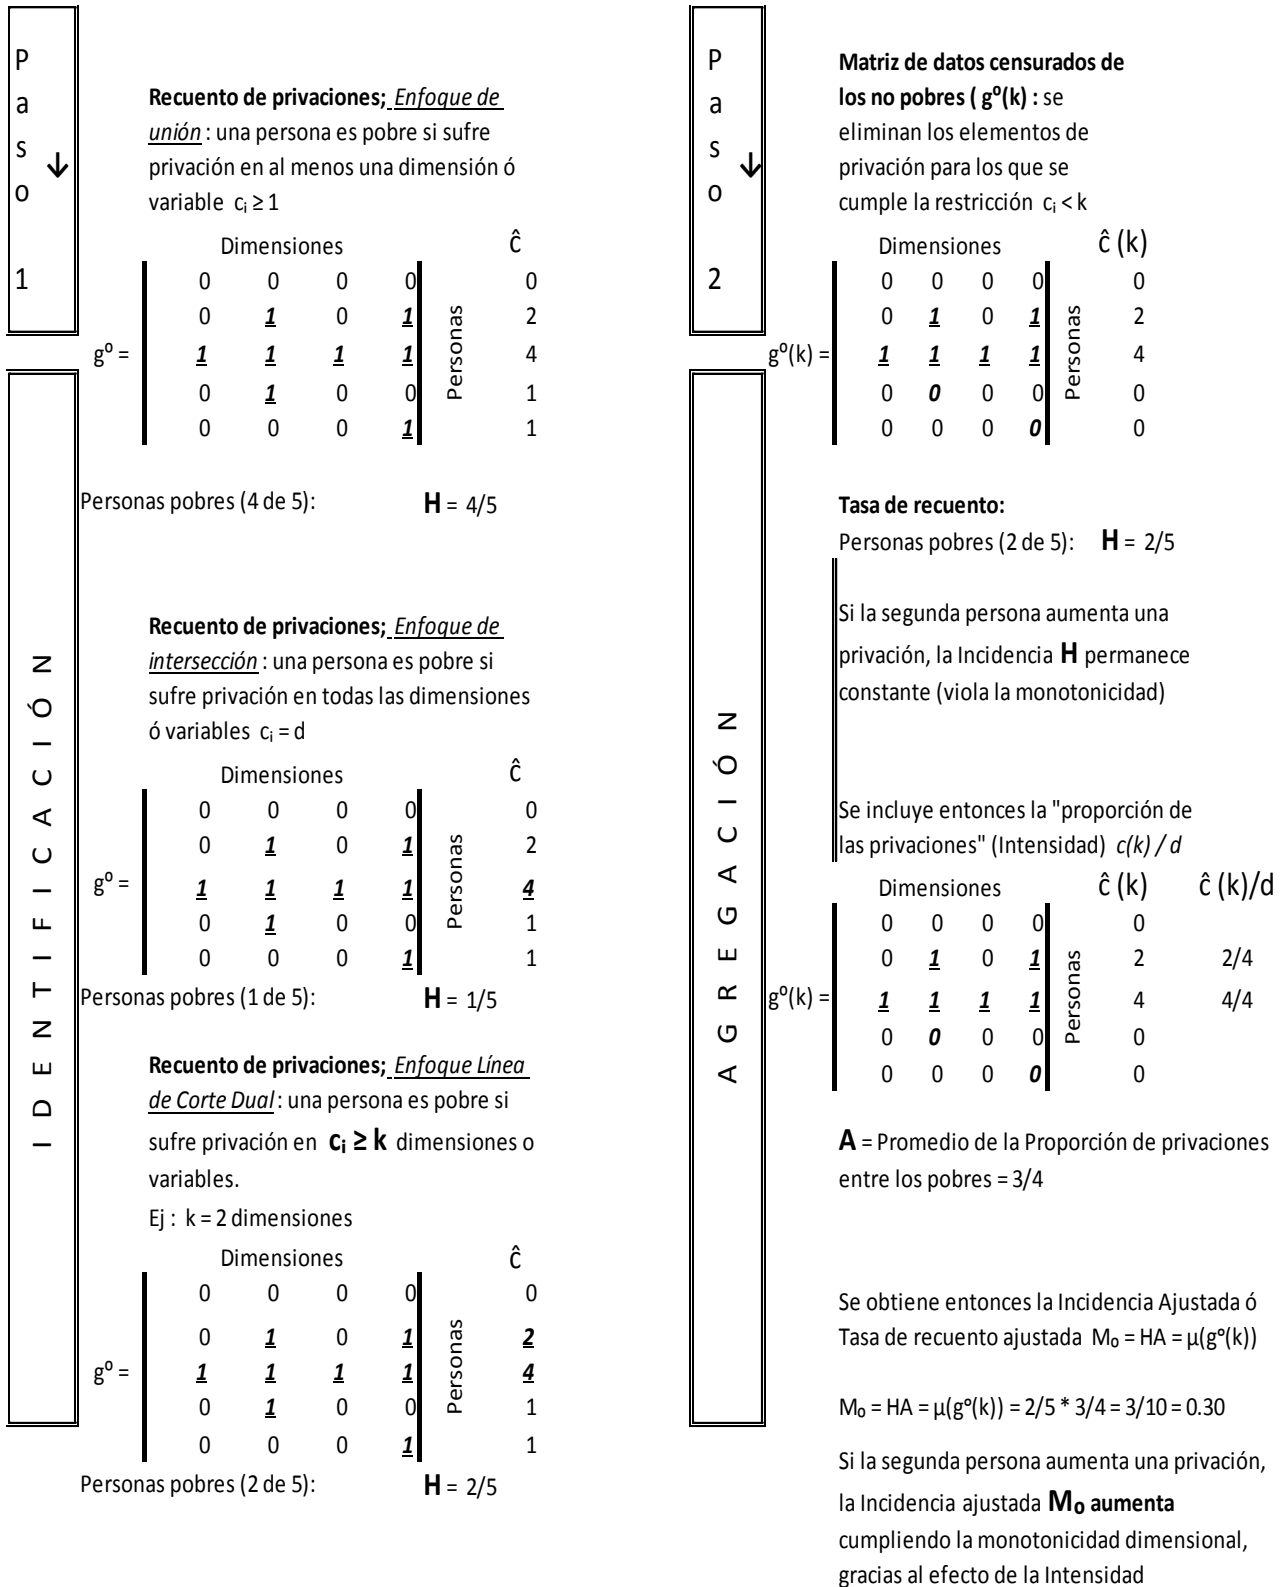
P a s o ↓ 1

Recuento de privaciones; Enfoque de unión : una persona es pobre si sufre privación en al menos una dimensión ó variable $c_i \geq 1$

| | Dimensiones | | | | | ĉ |
|---|---|---|---|---|---|---|
| | 0 | 0 | 0 | 0 | | 0 |
| | 0 | 1 | 0 | 1 | | 2 |
| $g^o$ = | 1 | 1 | 1 | 1 | Personas | 4 |
| | 0 | 1 | 0 | 0 | | 1 |
| | 0 | 0 | 0 | 1 | | 1 |

Personas pobres (4 de 5): **H** = 4/5

I D E N T I F I C A C I Ó N

Recuento de privaciones; Enfoque de intersección : una persona es pobre si sufre privación en todas las dimensiones ó variables $c_i = d$

| | Dimensiones | | | | | ĉ |
|---|---|---|---|---|---|---|
| | 0 | 0 | 0 | 0 | | 0 |
| | 0 | 1 | 0 | 1 | | 2 |
| $g^o$ = | 1 | 1 | 1 | 1 | Personas | 4 |
| | 0 | 1 | 0 | 0 | | 1 |
| | 0 | 0 | 0 | 1 | | 1 |

Personas pobres (1 de 5): **H** = 1/5

Recuento de privaciones; Enfoque Línea de Corte Dual : una persona es pobre si sufre privación en $c_i \geq k$ dimensiones o variables.

Ej : k = 2 dimensiones

| | Dimensiones | | | | | ĉ |
|---|---|---|---|---|---|---|
| | 0 | 0 | 0 | 0 | | 0 |
| | 0 | 1 | 0 | 1 | | 2 |
| $g^o$ = | 1 | 1 | 1 | 1 | Personas | 4 |
| | 0 | 1 | 0 | 0 | | 1 |
| | 0 | 0 | 0 | 1 | | 1 |

Personas pobres (2 de 5): **H** = 2/5

P a s o ↓ 2

Matriz de datos censurados de los no pobres ( $g^o(k)$ : se eliminan los elementos de privación para los que se cumple la restricción $c_i < k$

| | Dimensiones | | | | | ĉ (k) |
|---|---|---|---|---|---|---|
| | 0 | 0 | 0 | 0 | | 0 |
| | 0 | 1 | 0 | 1 | | 2 |
| $g^o(k)$ = | 1 | 1 | 1 | 1 | Personas | 4 |
| | 0 | 0 | 0 | 0 | | 0 |
| | 0 | 0 | 0 | 0 | | 0 |

A G R E G A C I Ó N

Tasa de recuento:
Personas pobres (2 de 5): **H** = 2/5

Si la segunda persona aumenta una privación, la Incidencia **H** permanece constante (viola la monotonicidad)

Se incluye entonces la "proporción de las privaciones" (Intensidad) c(k) / d

| | Dimensiones | | | | | ĉ (k) | ĉ (k)/d |
|---|---|---|---|---|---|---|---|
| | 0 | 0 | 0 | 0 | | 0 | |
| | 0 | 1 | 0 | 1 | | 2 | 2/4 |
| $g^o(k)$ = | 1 | 1 | 1 | 1 | Personas | 4 | 4/4 |
| | 0 | 0 | 0 | 0 | | 0 | |
| | 0 | 0 | 0 | 0 | | 0 | |

**A** = Promedio de la Proporción de privaciones entre los pobres = 3/4

Se obtiene entonces la Incidencia Ajustada ó Tasa de recuento ajustada $M_o = HA = \mu(g^o(k))$

$M_o = HA = \mu(g^o(k)) = 2/5 * 3/4 = 3/10 = 0.30$

Si la segunda persona aumenta una privación, la Incidencia ajustada **$M_o$ aumenta** cumpliendo la monotonicidad dimensional, gracias al efecto de la Intensidad